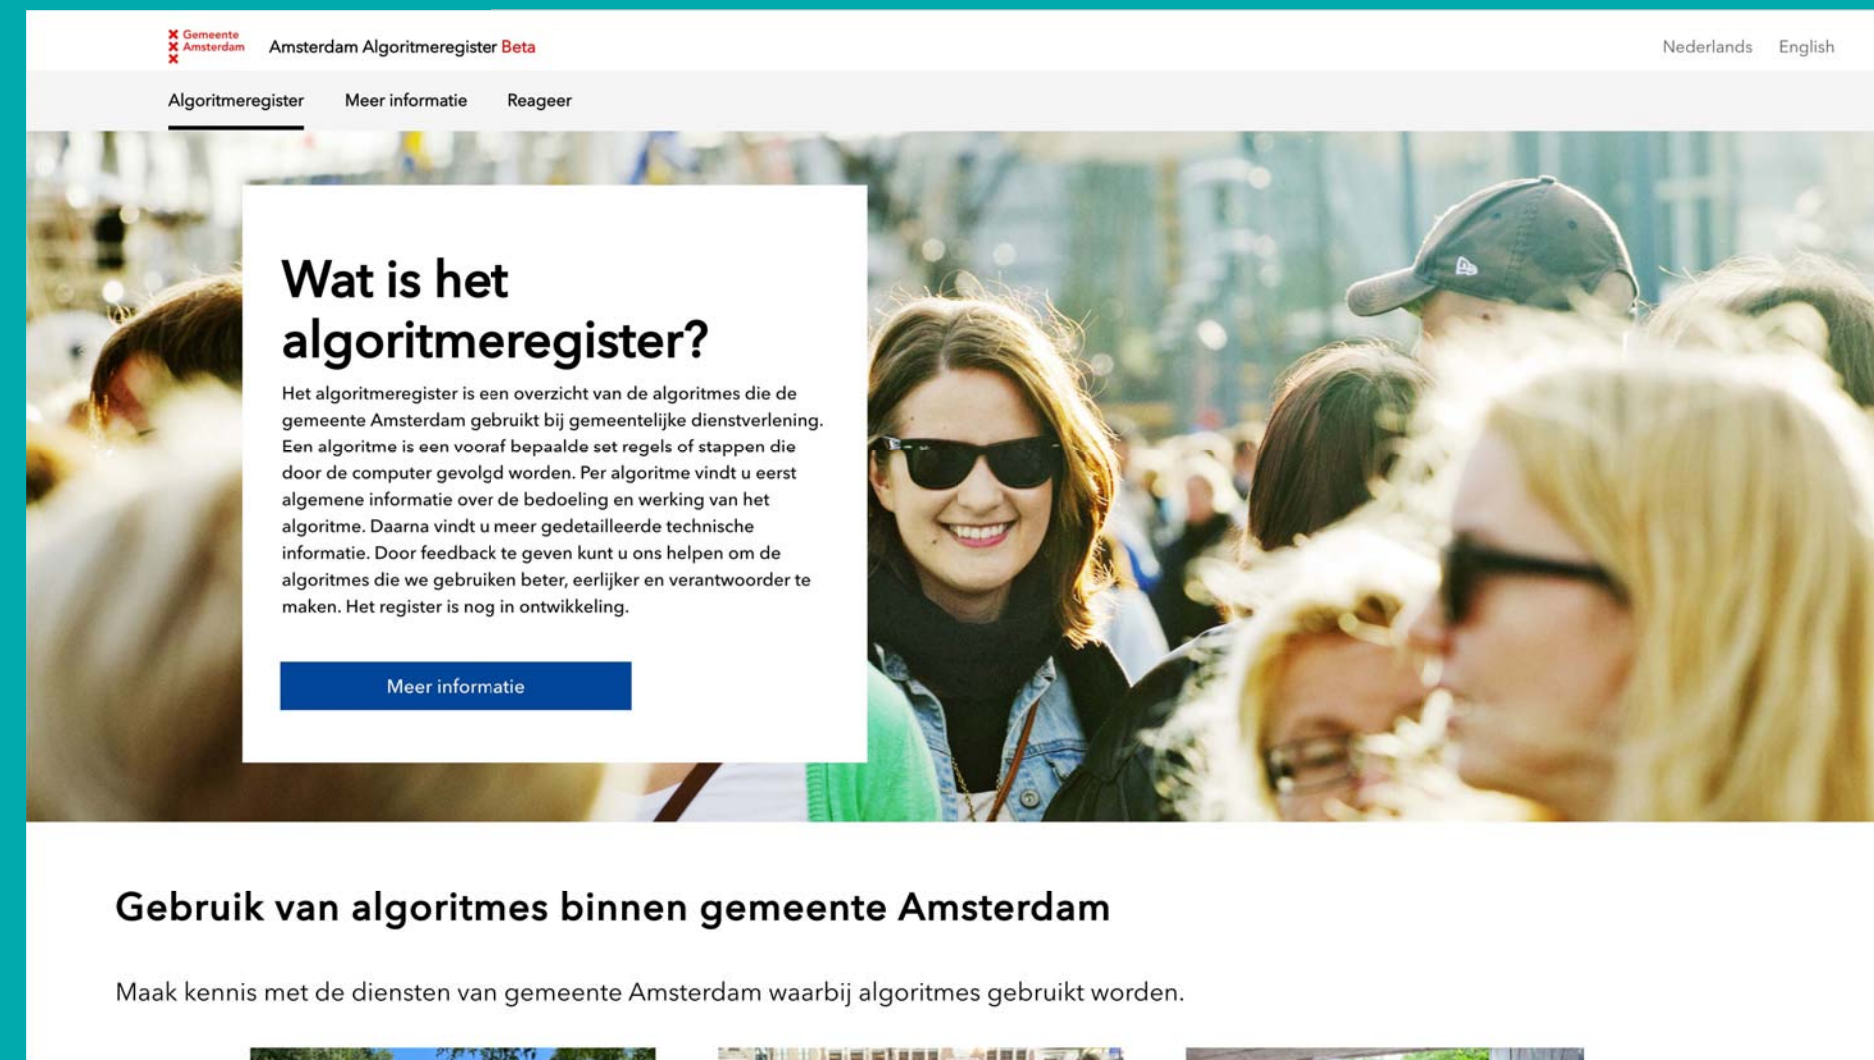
Gemeente Amsterdam

Amsterdam Algoritmeregister Beta

Nederlands English

Algoritmeregister Meer informatie Reageer

Wat is het algoritmeregister?

Het algoritmeregister is een overzicht van de algoritmes die de gemeente Amsterdam gebruikt bij gemeentelijke dienstverlening. Een algoritme is een vooraf bepaalde set regels of stappen die door de computer gevolgd worden. Per algoritme vindt u eerst algemene informatie over de bedoeling en werking van het algoritme. Daarna vindt u meer gedetailleerde technische informatie. Door feedback te geven kunt u ons helpen om de algoritmes die we gebruiken beter, eerlijker en verantwoorder te maken. Het register is nog in ontwikkeling.

Meer informatie

Gebruik van algoritmes binnen gemeente Amsterdam

Maak kennis met de diensten van gemeente Amsterdam waarbij algoritmes gebruikt worden.